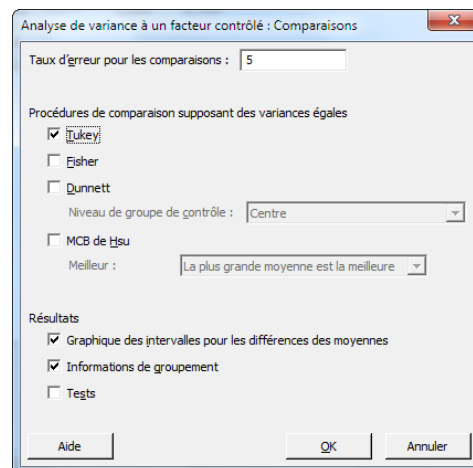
Analyse de variance à un facteur contrôlé : Comparaisons

Taux d'erreur pour les comparaisons : 5

Procédures de comparaison supposant des variances égales

Tukey

Fisher

Dunnett

Niveau de groupe de contrôle : Centre

MCB de Hsu

Meilleur : La plus grande moyenne est la meilleure

Résultats

Graphique des intervalles pour les différences des moyennes

Informations de groupement

Tests

Aide

OK

Annuler